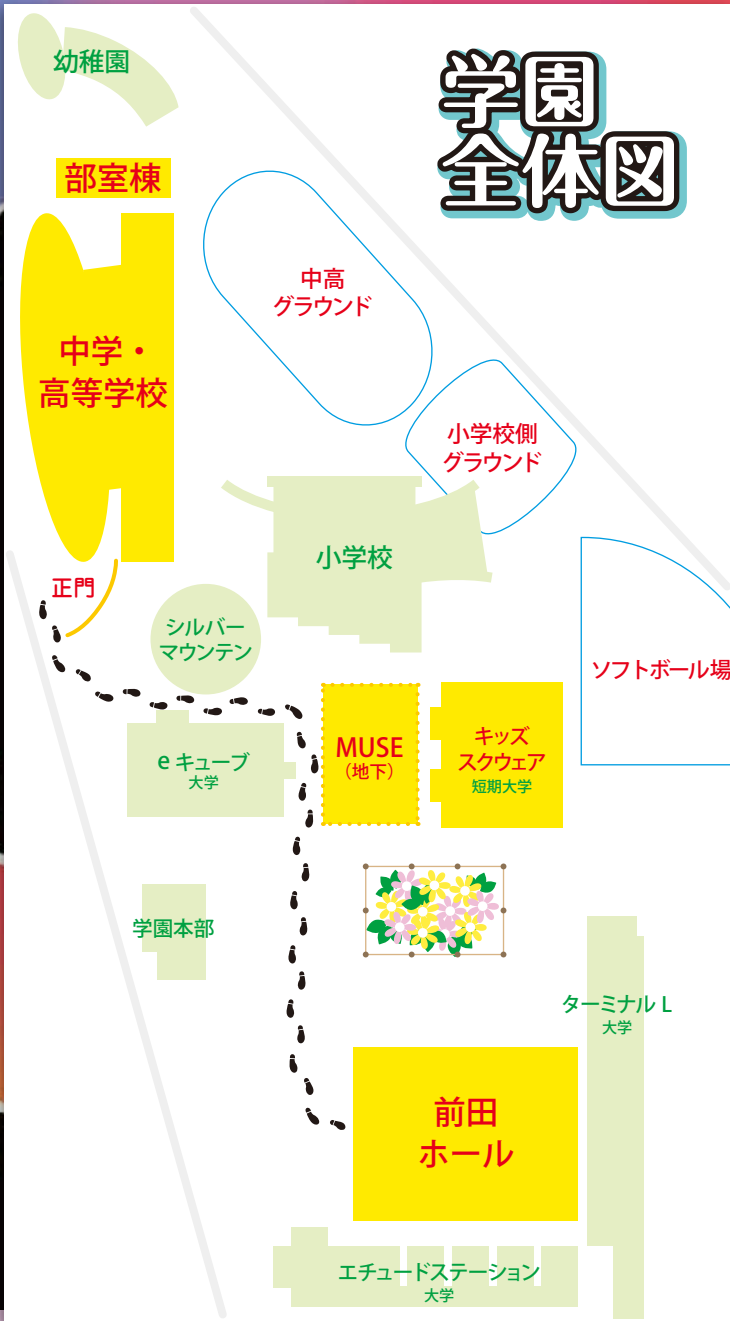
学園
全体図

幼稚園

部室棟

中学・
高等学校

中高
グラウンド

小学校側
グラウンド

小学校

正門

シルバー
マウンテン

ソフトボール場

e キューブ
大学

MUSE
(地下)

キッズ
スクウェア
短期大学

学園本部

ターミナル L
大学

前田
ホール

エチュードステーション
大学